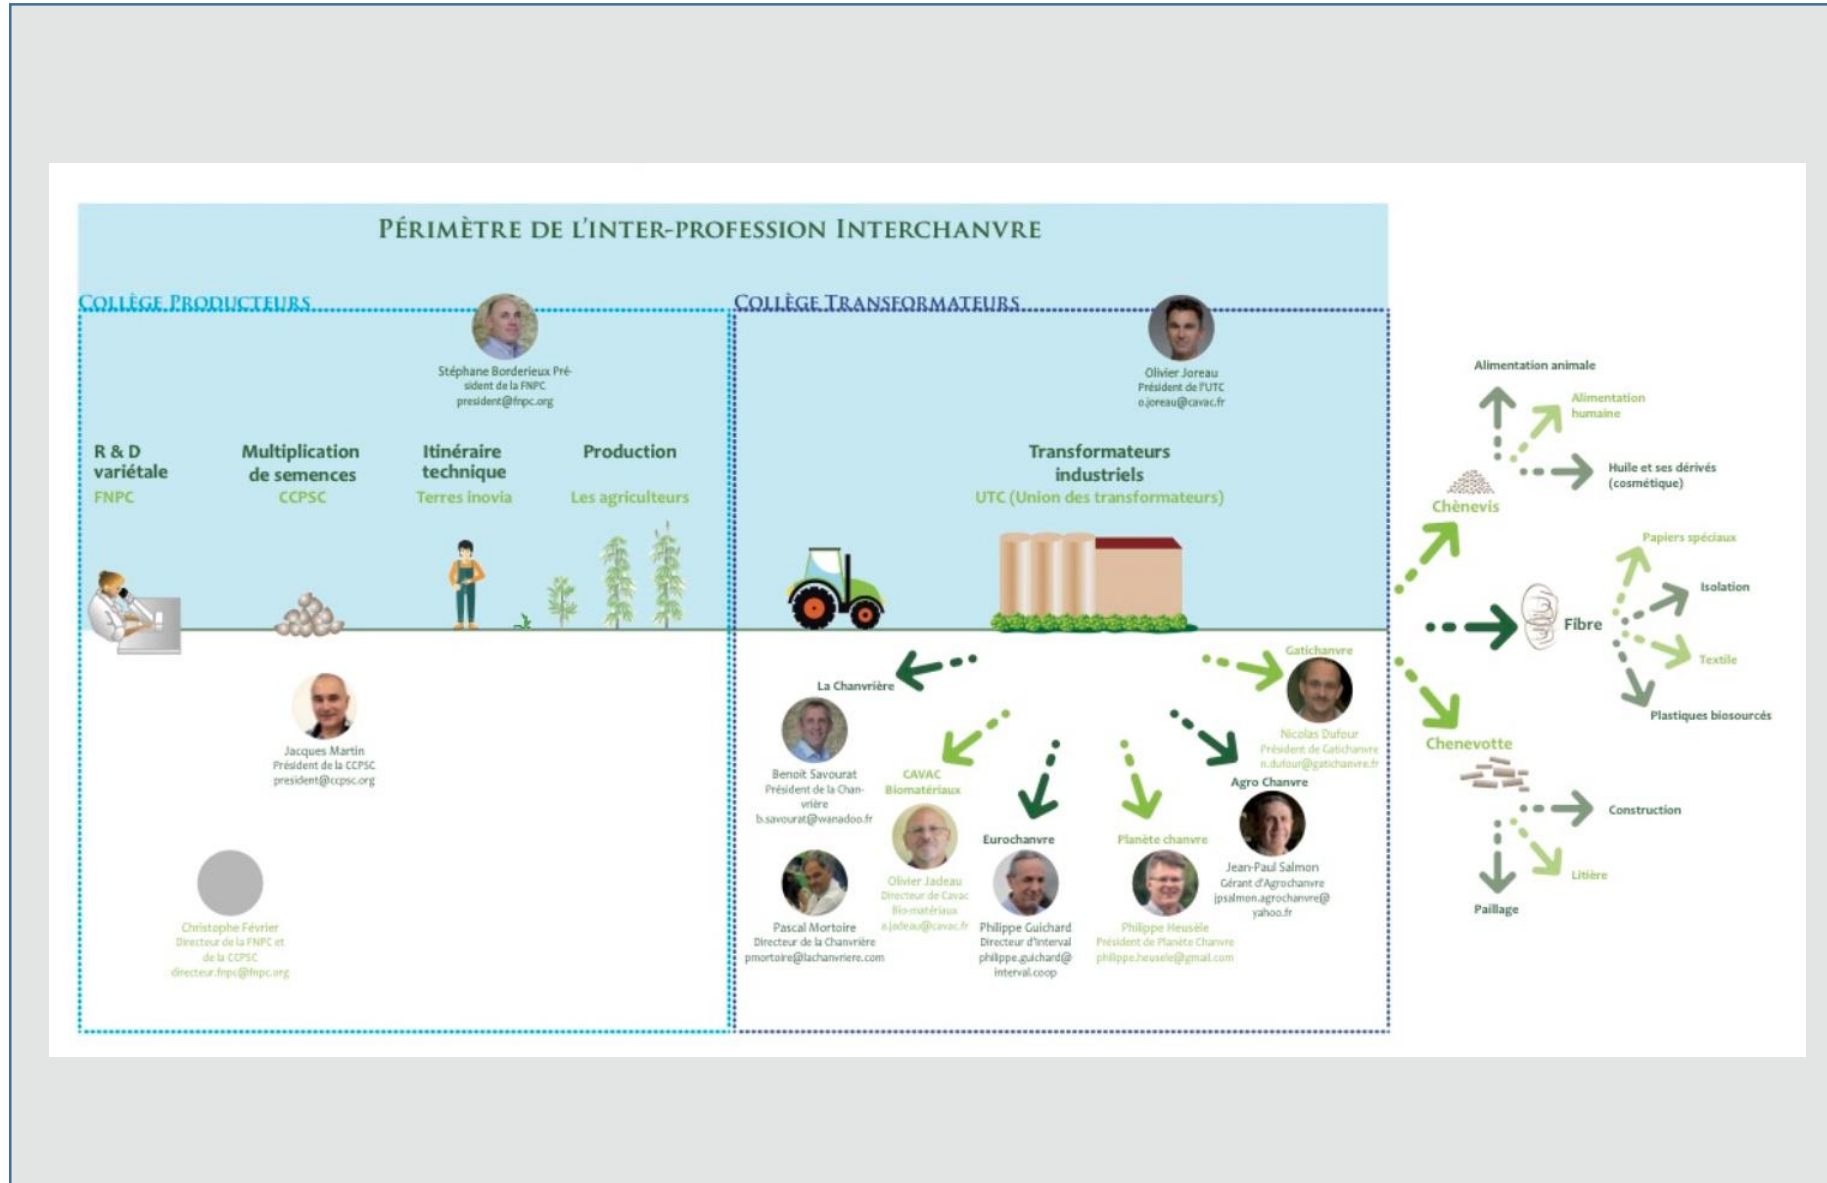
PÉRIMÈTRE DE L'INTER-PROFESSION INTERCHANVRE

COLLÈGE PRODUCTEURS

Stéphane Borderieux Président de la FNPC
president@fnpc.org

R & D variétale
FNPC

Multiplication de semences
CCPSC

Itinéraire technique
Terres inovia

Production
Les agriculteurs

Jacques Martin
Président de la CCPSC
president@ccpsc.org

Christophe Février
Directeur de la FNPC et de la CCPSC
directeur.fnpc@fnpc.org

COLLÈGE TRANSFORMATEURS

Olivier Joreau
Président de l'UTC
o.joreau@cavac.fr

Transformateurs industriels
UTC (Union des transformateurs)

La Chanvrière

Benoit Savourat
Président de la Chanvrière
b.savourat@wanadoo.fr

Pascal Mortoire
Directeur de la Chanvrière
pmortoire@lachanvriere.com

CAVAC Biomatériaux

Olivier Jadeau
Directeur de Cavac Bio-matériaux
o.jadeau@cavac.fr

Eurochanvre

Philippe Guichard
Directeur d'Interval
philippe.guichard@interval.coop

Planète chanvre

Philippe Heusèle
Président de Planète Chanvre
philippe.heusele@gmail.com

Gatichanvre

Nicolas Dufour
Président de Gatichanvre
n.dufour@gatichanvre.fr

Agro Chanvre

Jean-Paul Salmon
Gérant d'Agrochanvre
jpsalmon.agrochanvre@yahoo.fr

Alimentation animale
Alimentation humaine
Huile et ses dérivés (cosmétique)
Chènevis
Papiers spéciaux
Isolation
Fibre
Textile
Plastiques biosourcés
Chenevotte
Construction
Litière
Paillage